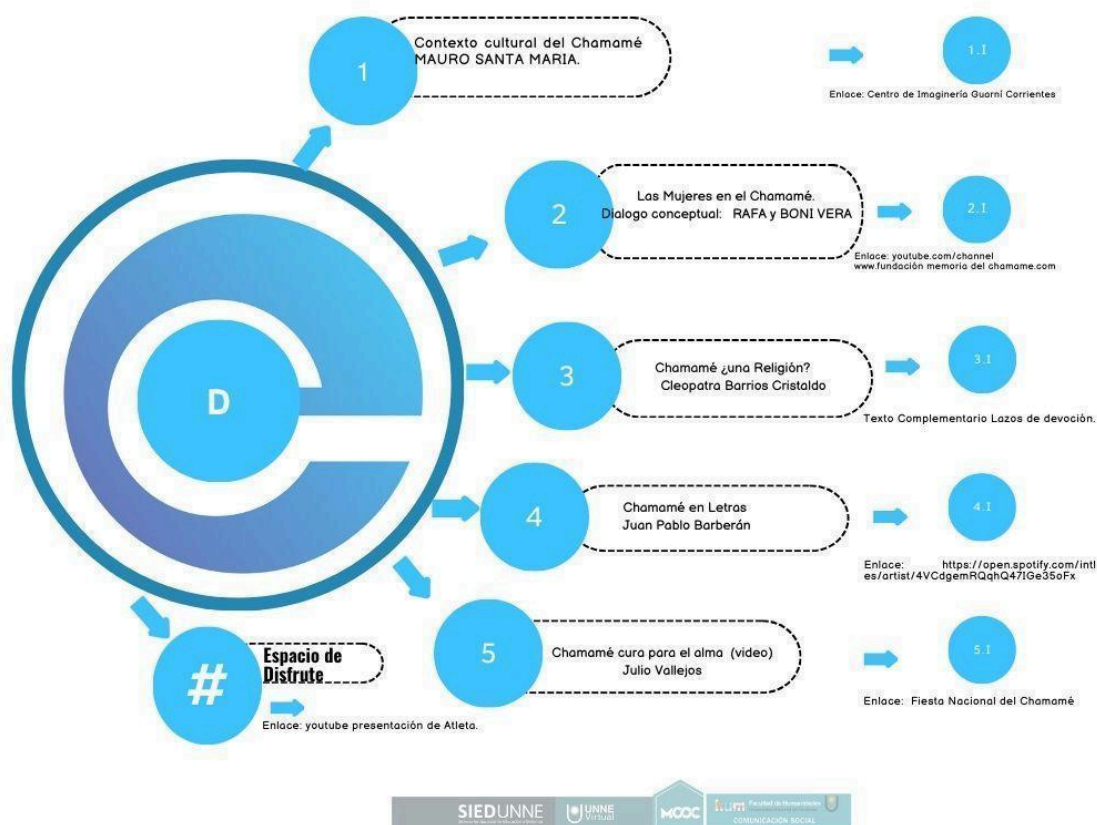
1

Contexto cultural del Chamamé
MAURO SANTA MARIA.

1.1

Enlace: Centro de Imaginería Guarní Corrientes

2

Las Mujeres en el Chamamé.
Dialogo conceptual: RAFA y BONI VERA

2.1

Enlace: youtube.com/channel
www.fundación memoria del chamame.com

D

3

Chamamé ¿una Religión?
Cleopatra Barrios Cristaldo

3.1

Texto Complementario Lazos de devoción.

4

Chamamé en Letras
Juan Pablo Barberán

4.1

Enlace: https://open.spotify.com/intl es/artist/4VCdgemRQqhQ47IGe35oFx

5

Chamamé cura para el alma (video)
Julio Vallejos

5.1

Enlace: Fiesta Nacional del Chamamé

#

Espacio de Distrute

Enlace: youtube presentación de Atleta.

SIEDUNNE UNNE Virtual MOOC hum Facultad de Humanidades COMUNICACIÓN SOCIAL